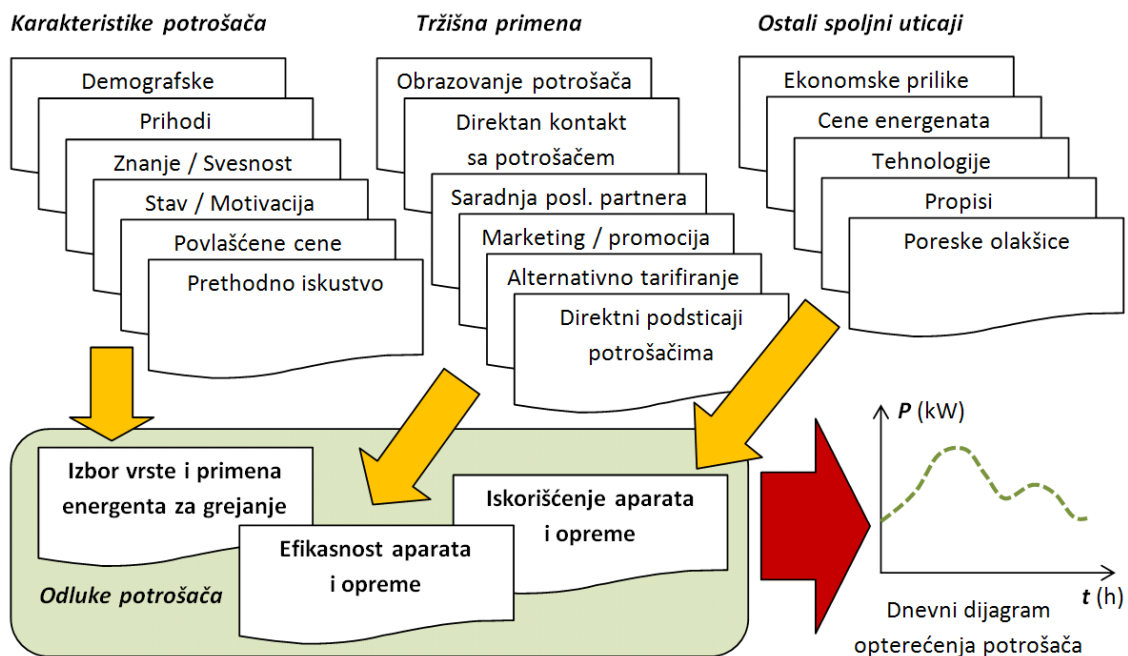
Karakteristike potrošača

Demografske

Prihodi

Znanje / Svesnost

Stav / Motivacija

Povlašćene cene

Prethodno iskustvo

Tržišna primena

Obrazovanje potrošača

Direktan kontakt sa potrošačem

Saradnja posl. partnera

Marketing / promocija

Alternativno tarifiranje

Direktni podsticaji potrošačima

Ostali spoljni uticaji

Ekonomske prilike

Cene energenata

Tehnologije

Propisi

Poreske olakšice

Izbor vrste i primena energenta za grejanje

Iskorišćenje aparata i opreme

Efikasnost aparata i opreme

Odluke potrošača

$P$ (kW)

$t$ (h)

Dnevni dijagram opterećenja potrošača